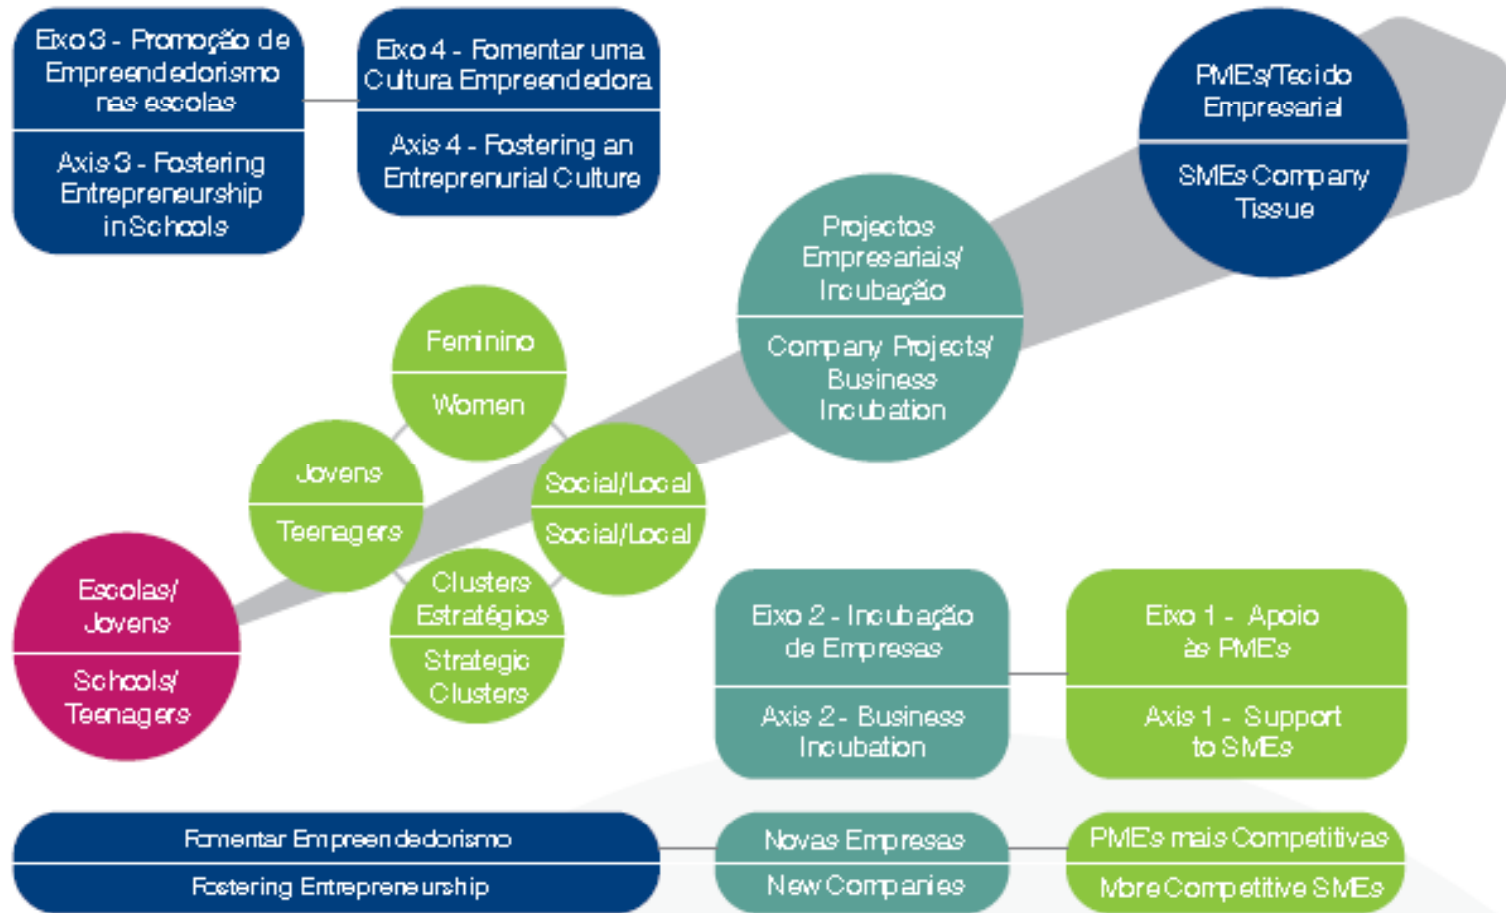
Eixo 3 - Promoção de Empreendedorismo nas escolas

Axis 3 - Fostering Entrepreneurship in Schools

Eixo 4 - Fomentar uma Cultura Empreendedora

Axis 4 - Fostering an Entreprenurial Culture

PME's/Tecido Empresarial

SMEs Company Tissue

Projectos Empresariais/ Incubação

Company Projects/ Business Incubation

Feminino

Women

Jovens

Teenagers

Social/Local

Social/Local

Clusters Estratégios

Strategic Clusters

Escolas/ Jovens

Schools/ Teenagers

Eixo 2 - Incubação de Empresas

Axis 2 - Business Incubation

Eixo 1 - Apoio às PME's

Axis 1 - Support to SMEs

Fomentar Empreendedorismo

Fostering Entrepreneurship

Novas Empresas

New Companies

PME's mais Competitivas

More Competitive SMEs